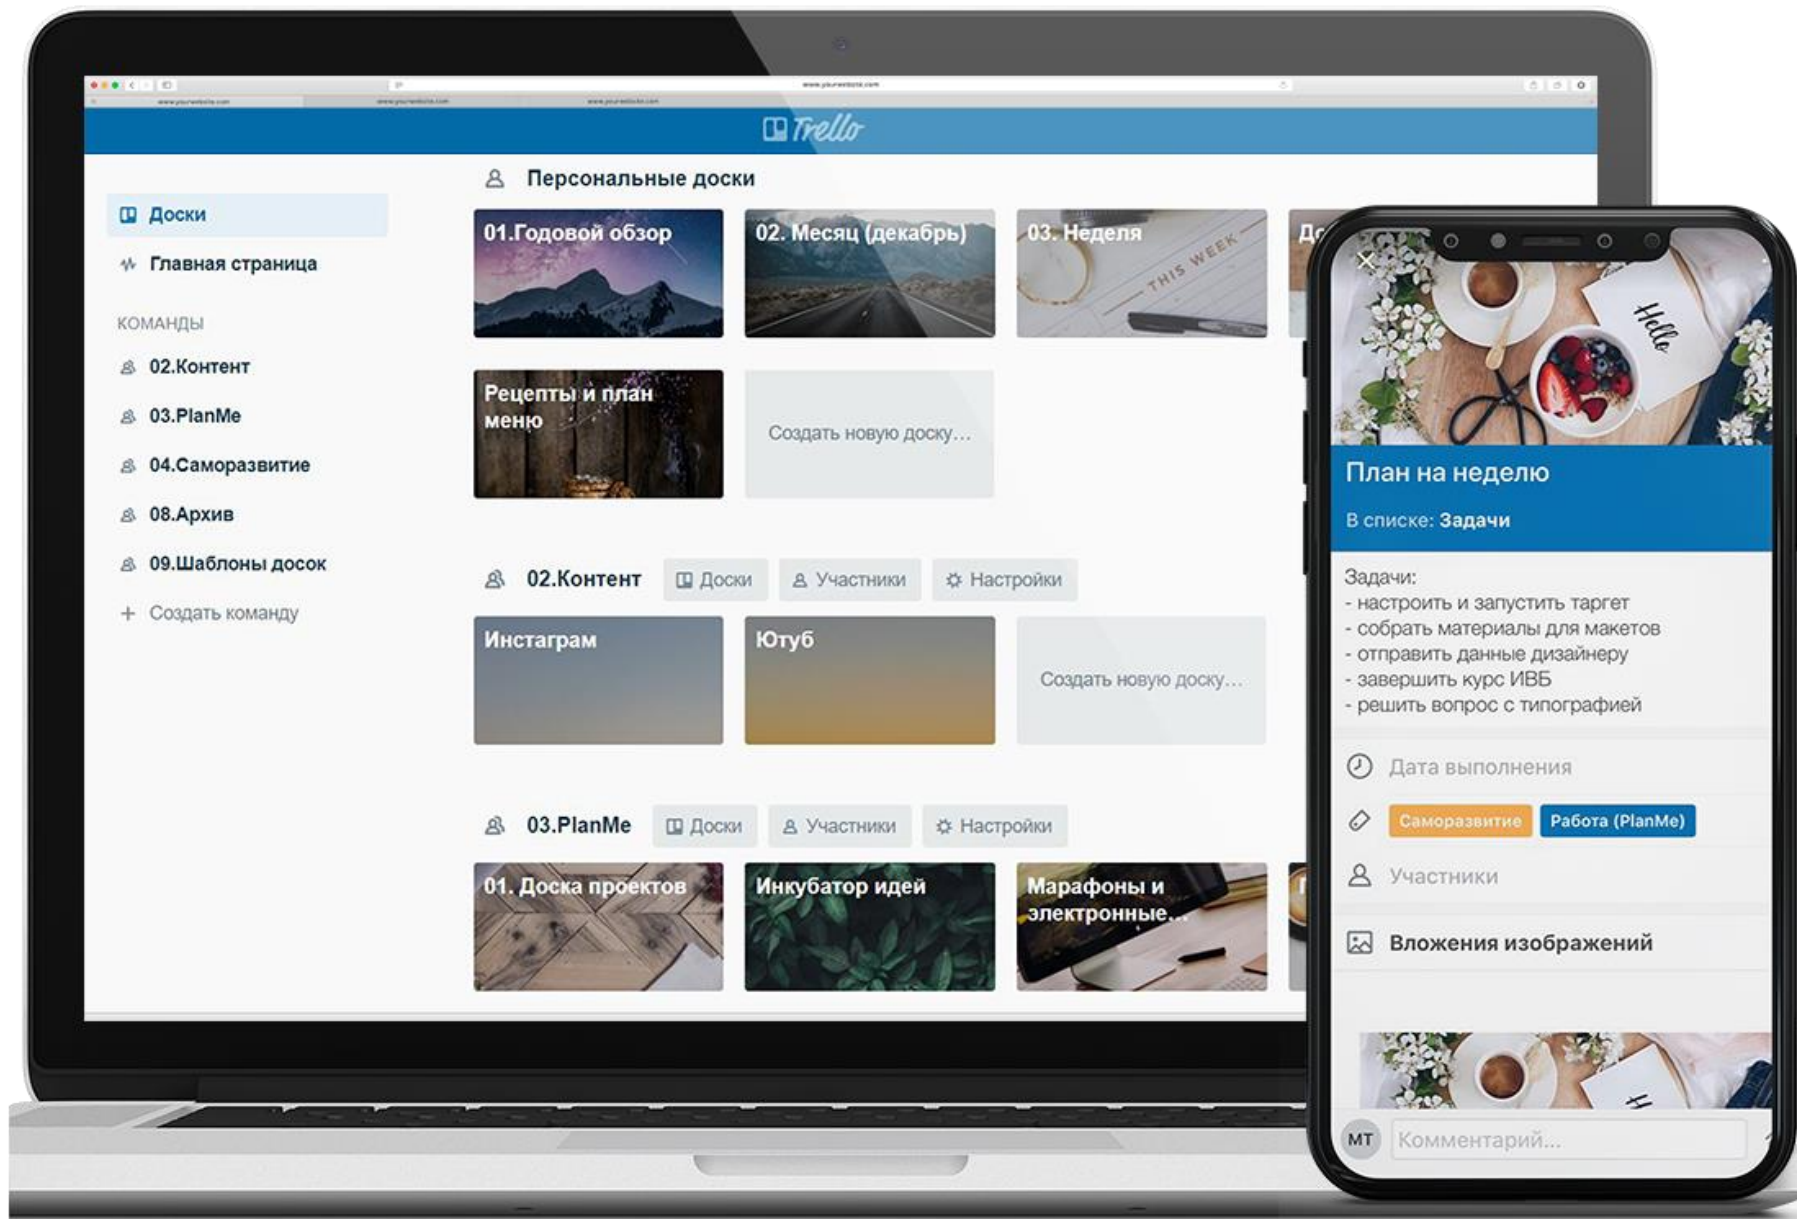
Trello

Доски
Главная страница

КОМАНДЫ
02.Контент
03.PlanMe
04.Саморазвитие
08.Архив
09.Шаблоны досок
+ Создать команду

Персональные доски

01.Годовой обзор
02. Месяц (декабрь)
03. Неделя
THIS WEEK
До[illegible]

Рецепты и план меню
Создать новую доску…

02.Контент Доски Участники Настройки

Инстаграм
Ютуб
Создать новую доску…

03.PlanMe Доски Участники Настройки

01. Доска проектов
Инкубатор идей
Марафоны и электронные…

Hello

План на неделю
В списке: Задачи

Задачи:
- настроить и запустить таргет
- собрать материалы для макетов
- отправить данные дизайнеру
- завершить курс ИВБ
- решить вопрос с типографией

Дата выполнения
Саморазвитие Работа (PlanMe)
Участники
Вложения изображений

MT Комментарий...